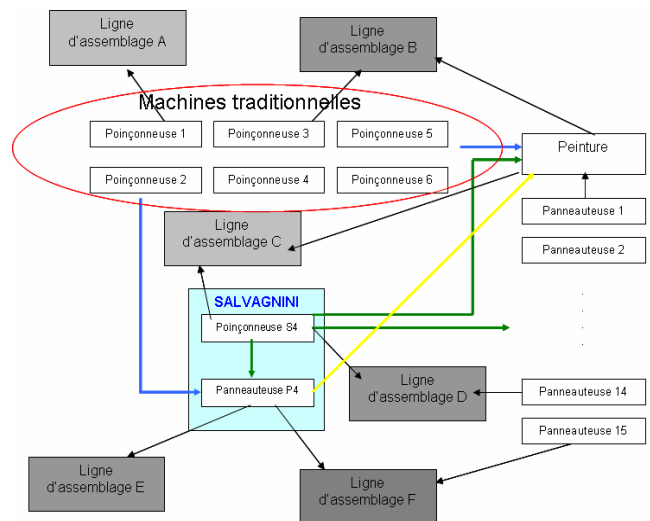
Ligne d'assemblage A

Ligne d'assemblage B

Machines traditionnelles

Poinçonneuse 1

Poinçonneuse 3

Poinçonneuse 5

Poinçonneuse 2

Poinçonneuse 4

Poinçonneuse 6

Peinture

Panneauteuse 1

Panneauteuse 2

Ligne d'assemblage C

SALVAGNINI

Poinçonneuse S4

Panneauteuse P4

Ligne d'assemblage D

Panneauteuse 14

Panneauteuse 15

Ligne d'assemblage E

Ligne d'assemblage F